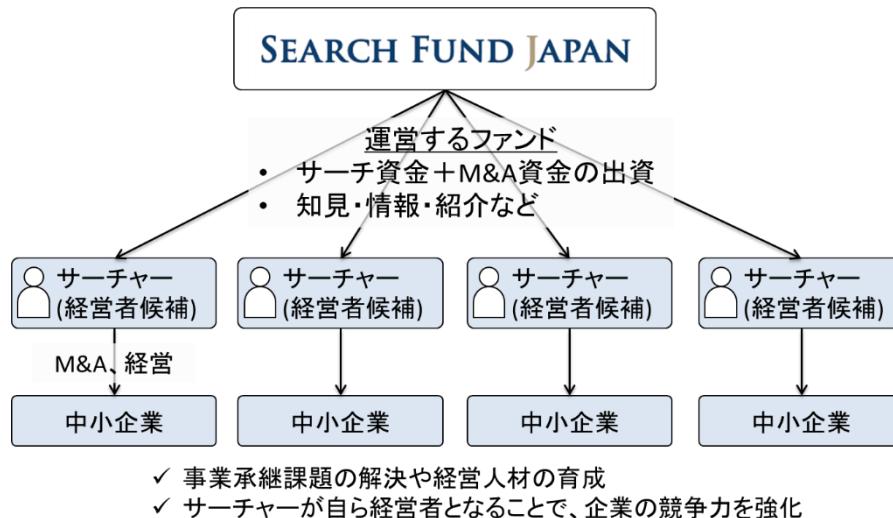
SEARCH FUND JAPAN

運営するファンド
• サーチ資金＋M&A資金の出資
• 知見･情報･紹介など

サーチャー
(経営者候補)

サーチャー
(経営者候補)

サーチャー
(経営者候補)

サーチャー
(経営者候補)

M&A、経営

中小企業

中小企業

中小企業

中小企業

✓ 事業承継課題の解決や経営人材の育成
✓ サーチャーが自ら経営者となることで、企業の競争力を強化